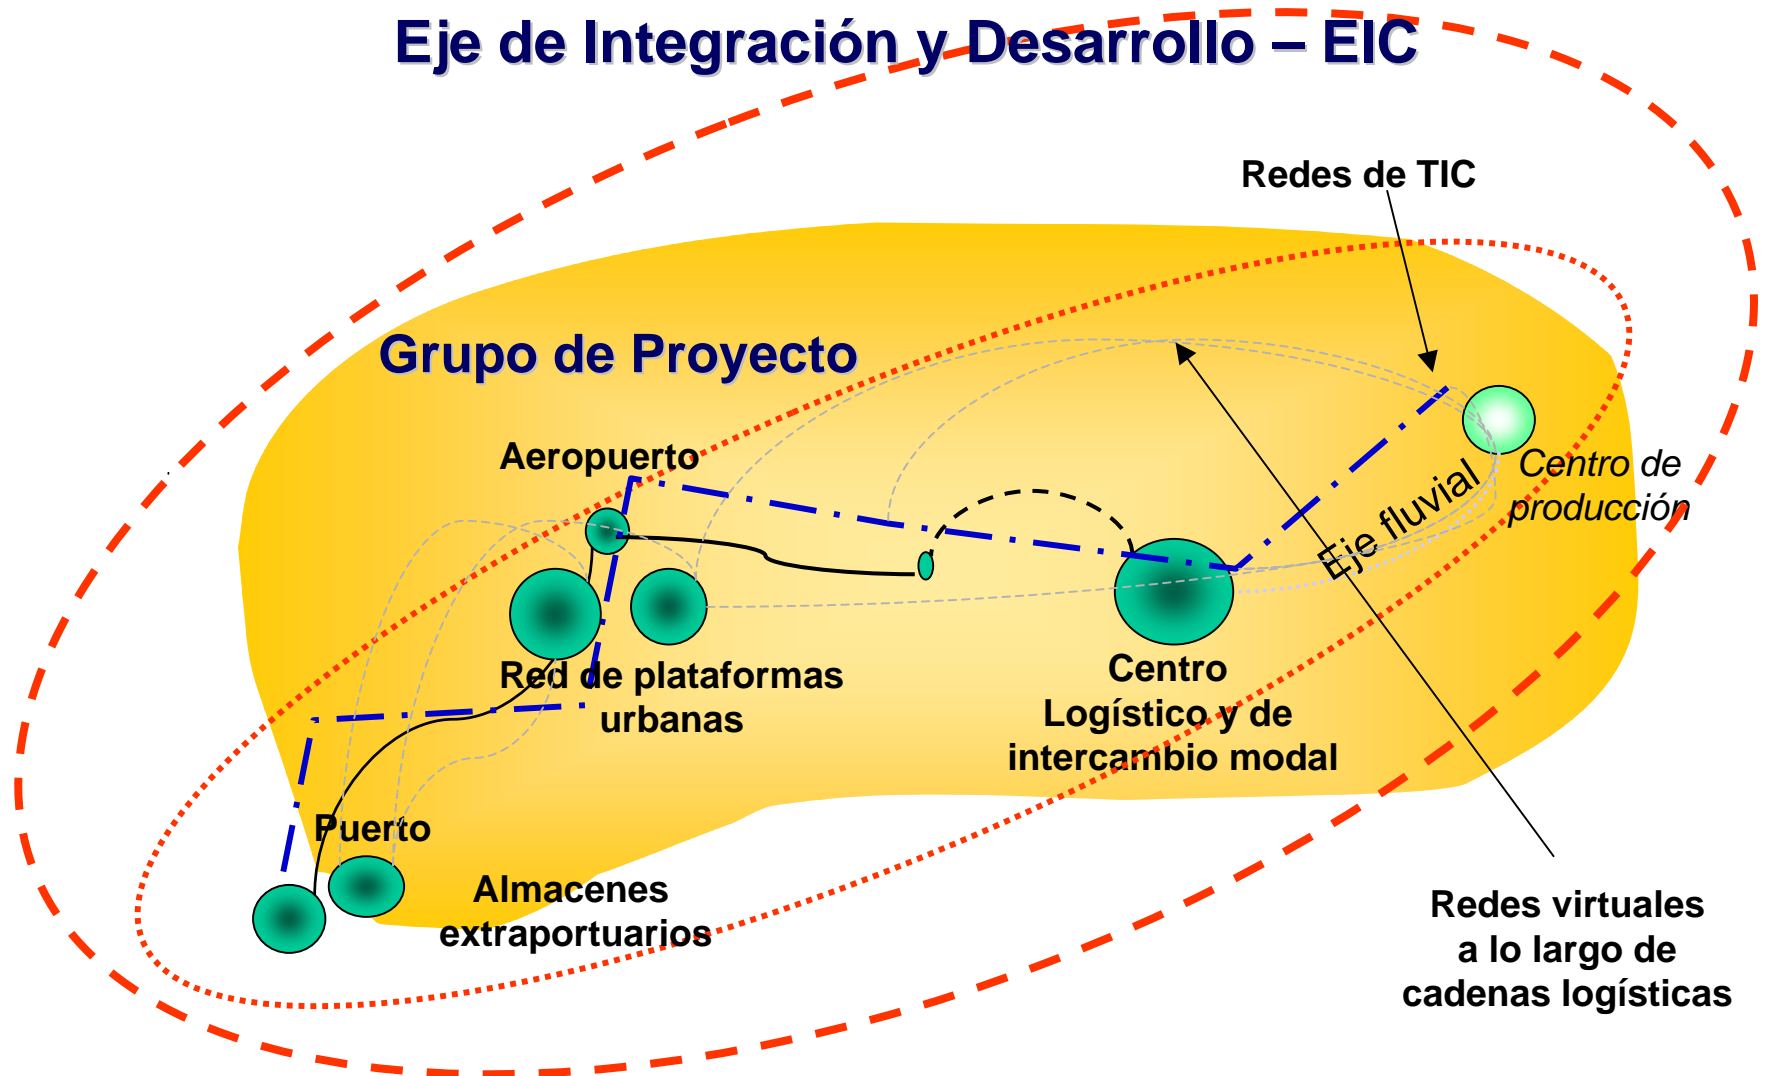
Eje de Integración y Desarrollo – EIC

Redes de TIC

Grupo de Proyecto

Aeropuerto

Centro de producción

Eje fluvial

Red de plataformas urbanas

Centro Logístico y de intercambio modal

Puerto

Almacenes extraportuarios

Redes virtuales a lo largo de cadenas logísticas